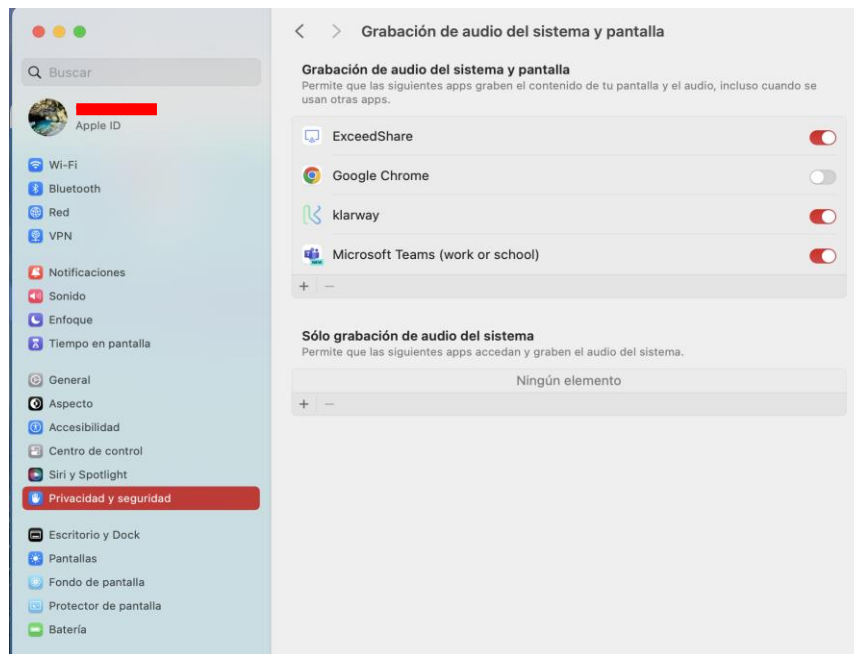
Buscar

Apple ID

Wi-Fi
Bluetooth
Red
VPN

Notificaciones
Sonido
Enfoque
Tiempo en pantalla

General
Aspecto
Accesibilidad
Centro de control
Siri y Spotlight
Privacidad y seguridad

Escritorio y Dock
Pantallas
Fondo de pantalla
Protector de pantalla
Batería

Grabación de audio del sistema y pantalla

Grabación de audio del sistema y pantalla
Permite que las siguientes apps graben el contenido de tu pantalla y el audio, incluso cuando se usan otras apps.

ExceedShare
Google Chrome
klarway
Microsoft Teams (work or school)

+ −

Sólo grabación de audio del sistema
Permite que las siguientes apps accedan y graben el audio del sistema.

Ningún elemento

+ −